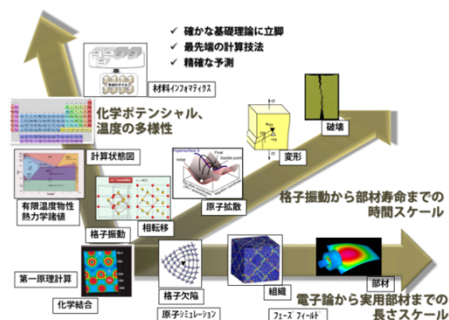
確かな基礎理論に立脚
最先端の計算技法
精確な予測

材料インフォマティクス

化学ポテンシャル、温度の多様性

計算状態図

有限温度物性
熱力学諸値

格子振動

相転移

原子拡散

変形

破壊

格子振動から部材寿命までの時間スケール

第一原理計算

化学結合

格子欠陥

原子シミュレーション

組織

フェーズ フィールド

部材

電子論から実用部材までの長さスケール